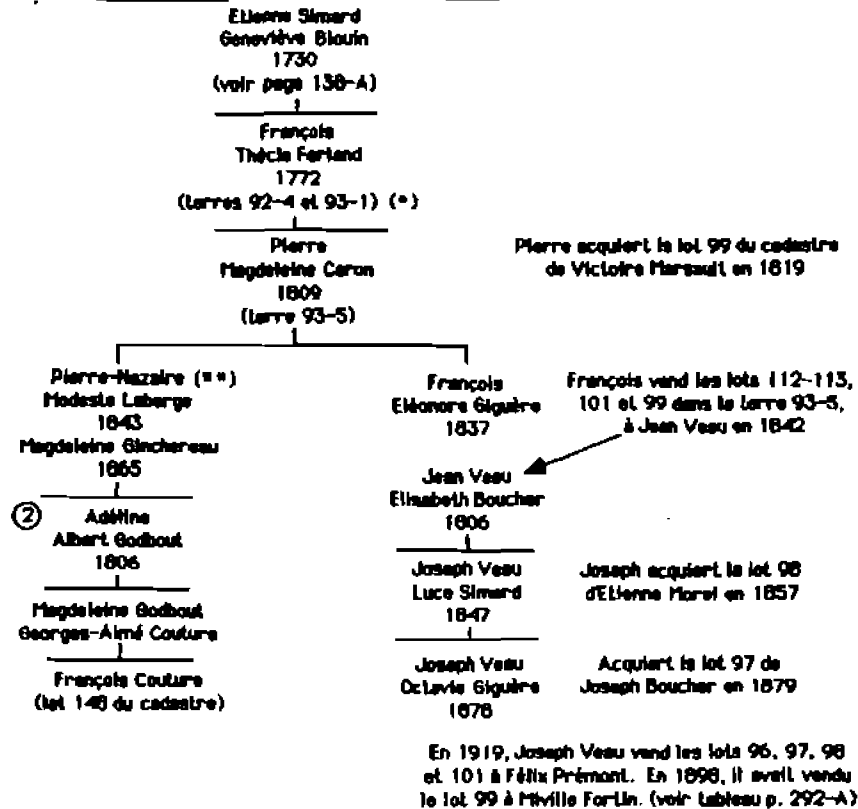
Etienne Simard
Geneviève Blouin
1730
(voir page 138-A)

François
Thécle Ferland
1772
(terres 92-4 et 93-1) (*)

Pierre
Magdeleine Caron
1809
(terre 93-5)

Pierre acquiert le lot 99 du cadastre de Victoire Marsault en 1819

Pierre-Nazaire (**)
Modeste Laberge
1843
Magdeleine Ginchereau
1865

②
Adéline
Albert Godbout
1886

Magdeleine Godbout
Georges-Aimé Couture

François Couture
(lot 148 du cadastre)

François
Eléonore Giguère
1837

François vend les lots 112-113, 101 et 99 dans la terre 93-5, à Jean Veau en 1842

Jean Veau
Elisabeth Boucher
1806

Joseph Veau
Luce Simard
1847

Joseph acquiert le lot 98 d'Etienne Morel en 1857

Joseph Veau
Octavie Giguère
1878

Acquiert le lot 97 de Joseph Boucher en 1879

En 1919, Joseph Veau vend les lots 96, 97, 98 et 101 à Félix Prémont. En 1898, il avait vendu le lot 99 à Mérille Fortin. (voir tableau p. 292-A)